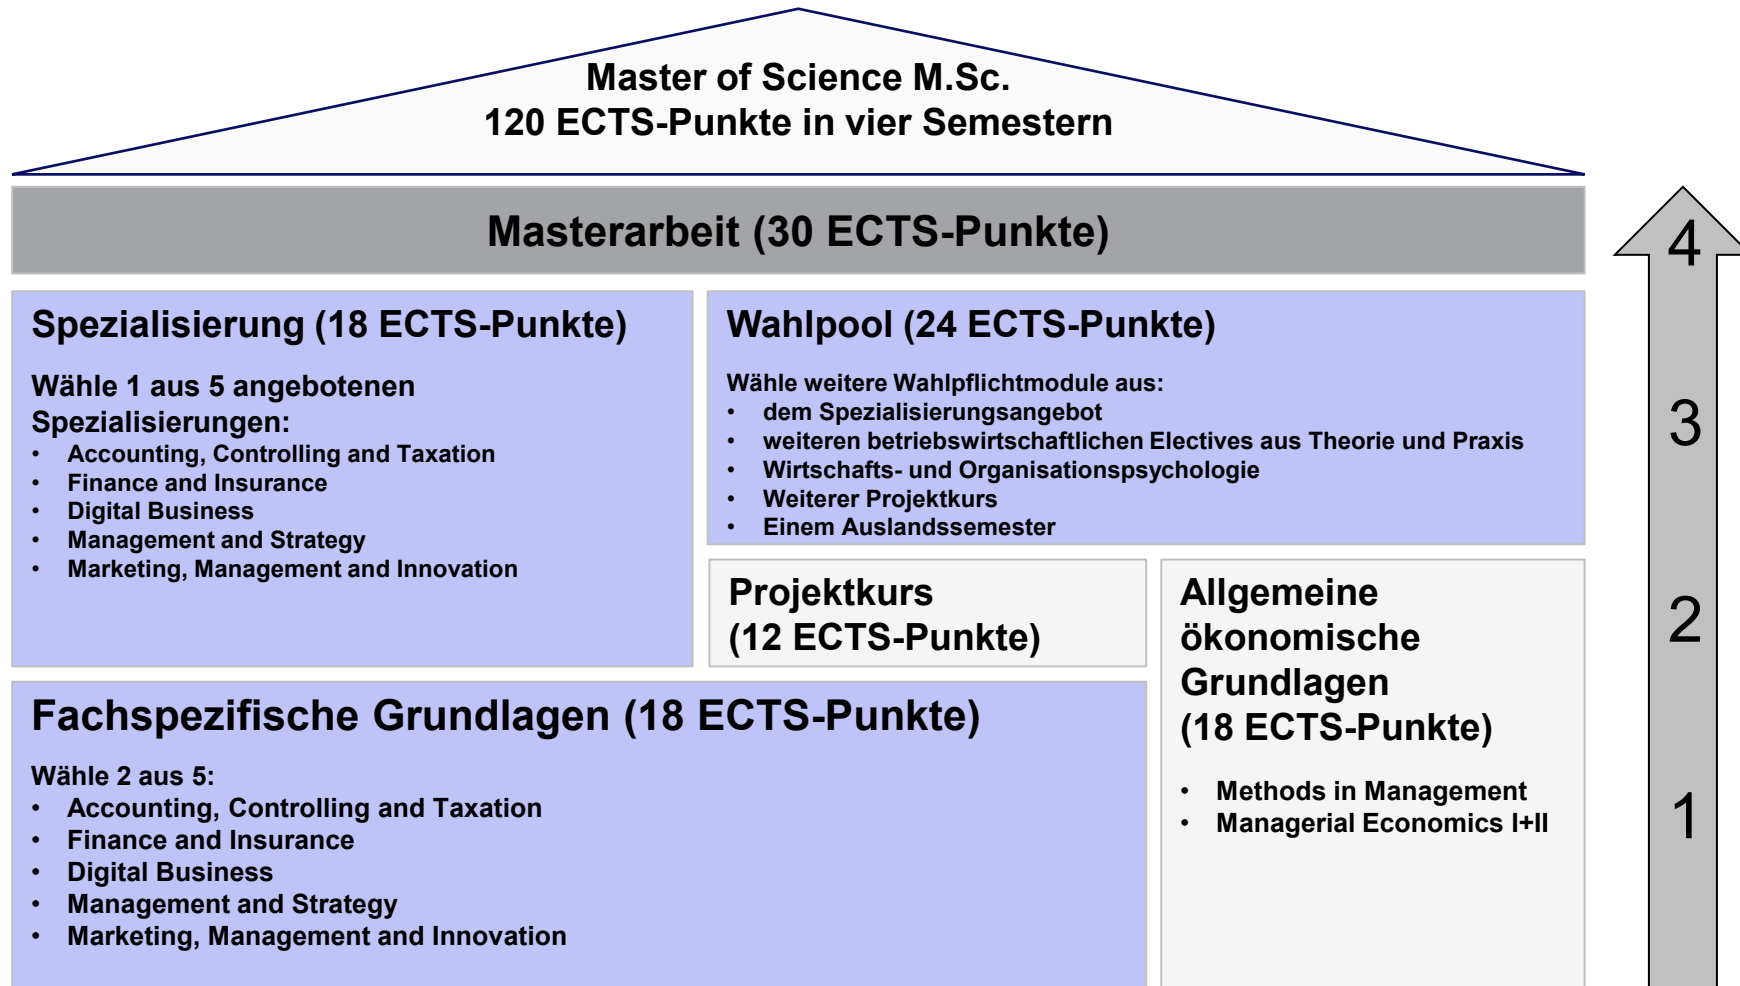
Master of Science M.Sc.
120 ECTS-Punkte in vier Semestern

Masterarbeit (30 ECTS-Punkte)

Spezialisierung (18 ECTS-Punkte)

Wähle 1 aus 5 angebotenen Spezialisierungen:
- Accounting, Controlling and Taxation
- Finance and Insurance
- Digital Business
- Management and Strategy
- Marketing, Management and Innovation

Wahlpool (24 ECTS-Punkte)

Wähle weitere Wahlpflichtmodule aus:
- dem Spezialisierungsangebot
- weiteren betriebswirtschaftlichen Electives aus Theorie und Praxis
- Wirtschafts- und Organisationspsychologie
- Weiterer Projektkurs
- Einem Auslandssemester

Projektkurs
(12 ECTS-Punkte)

Allgemeine ökonomische Grundlagen
(18 ECTS-Punkte)

- Methods in Management
- Managerial Economics I+II

Fachspezifische Grundlagen (18 ECTS-Punkte)

Wähle 2 aus 5:
- Accounting, Controlling and Taxation
- Finance and Insurance
- Digital Business
- Management and Strategy
- Marketing, Management and Innovation

4
3
2
1